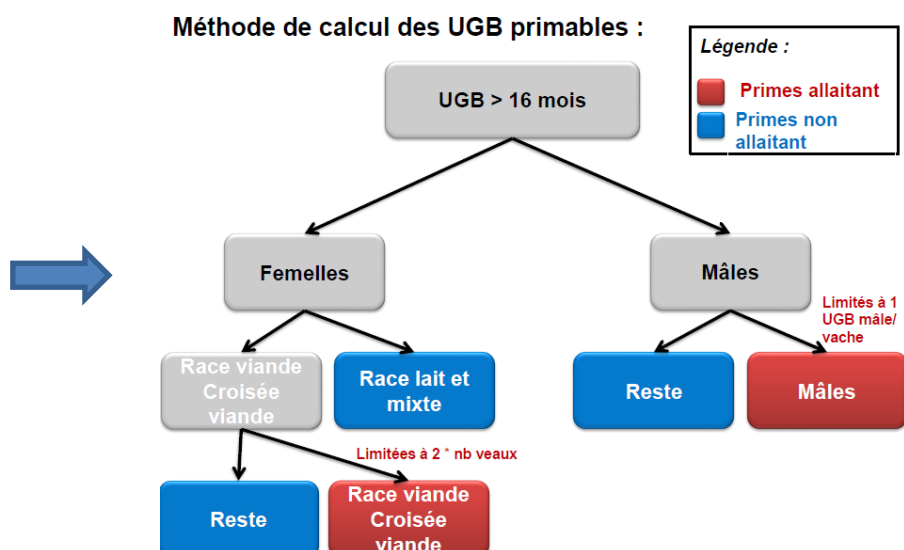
Méthode de calcul des UGB primables :

Légende :

Primes allaitant

Primes non allaitant

UGB > 16 mois

Femelles

Mâles

Limités à 1 UGB mâle/ vache

Race viande Croisée viande

Race lait et mixte

Reste

Mâles

Limitées à 2 * nb veaux

Reste

Race viande Croisée viande